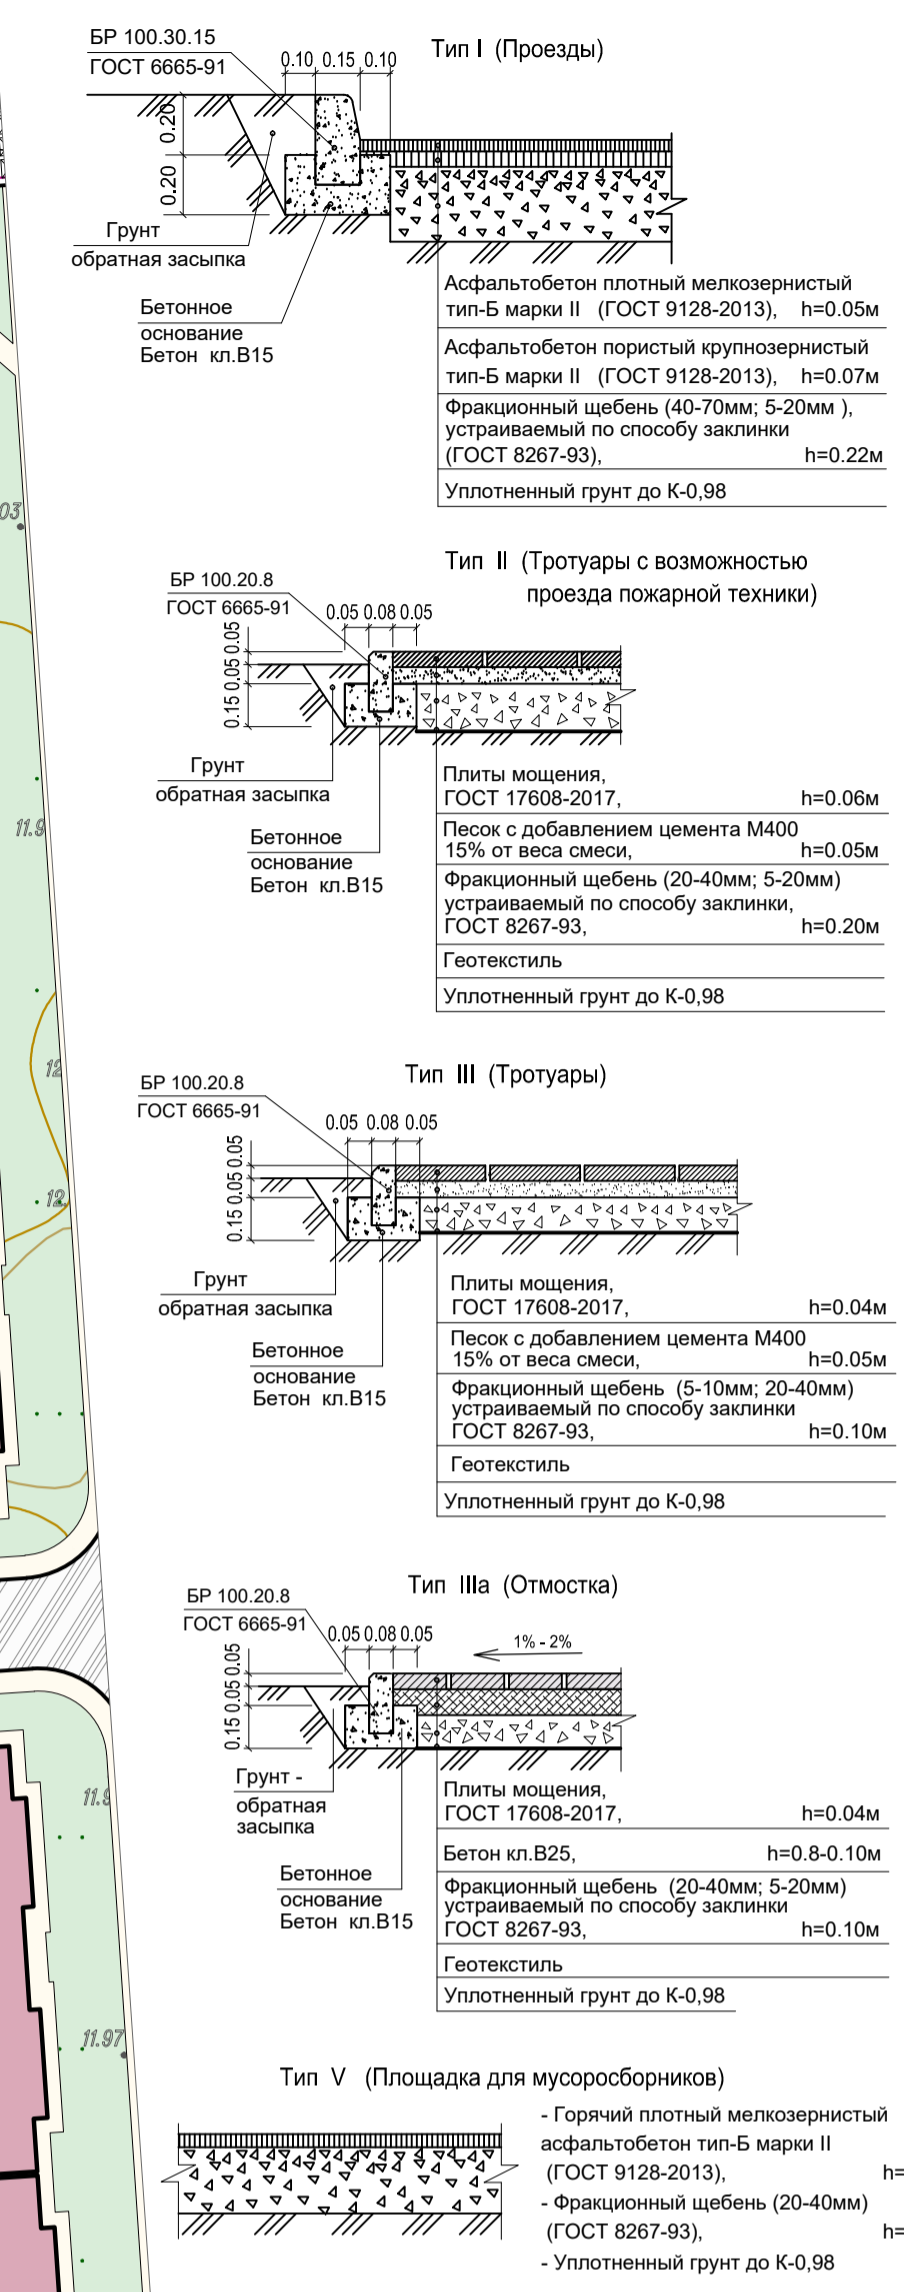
БР 100.30.15
ГОСТ 6665-91

0.10 0.15 0.10

Тип I (Проезды)

0.20
0.20

Грунт
обратная засыпка

Бетонное
основание
Бетон кл.В15

Асфальтобетон плотный мелкозернистый тип-Б марки II (ГОСТ 9128-2013), h=0.05м

Асфальтобетон пористый крупнозернистый тип-Б марки II (ГОСТ 9128-2013), h=0.07м

Фракционный щебень (40-70мм; 5-20мм ), устраиваемый по способу заклинки (ГОСТ 8267-93), h=0.22м

Уплотненный грунт до К-0,98

03

Тип II (Тротуары с возможностью проезда пожарной техники)

БР 100.20.8
ГОСТ 6665-91

0.05 0.08 0.05

0.05
0.05 0.05
0.15

Грунт
обратная засыпка

Бетонное
основание
Бетон кл.В15

11.9

Плиты мощения, ГОСТ 17608-2017, h=0.06м

Песок с добавлением цемента М400 15% от веса смеси, h=0.05м

Фракционный щебень (20-40мм; 5-20мм) устраиваемый по способу заклинки, ГОСТ 8267-93, h=0.20м

Геотекстиль

Уплотненный грунт до К-0,98

12

Тип III (Тротуары)

БР 100.20.8
ГОСТ 6665-91

0.05 0.08 0.05

0.05
0.05 0.05
0.15

12

Грунт
обратная засыпка

Бетонное
основание
Бетон кл.В15

Плиты мощения, ГОСТ 17608-2017, h=0.04м

Песок с добавлением цемента М400 15% от веса смеси, h=0.05м

Фракционный щебень (5-10мм; 20-40мм) устраиваемый по способу заклинки ГОСТ 8267-93, h=0.10м

Геотекстиль

Уплотненный грунт до К-0,98

Тип IIIа (Отмостка)

БР 100.20.8
ГОСТ 6665-91

0.05 0.08 0.05

1% - 2%

0.05
0.05 0.05
0.15

Грунт -
обратная
засыпка

11.9

Бетонное
основание
Бетон кл.В15

Плиты мощения, ГОСТ 17608-2017, h=0.04м

Бетон кл.В25, h=0.8-0.10м

Фракционный щебень (20-40мм; 5-20мм) устраиваемый по способу заклинки ГОСТ 8267-93, h=0.10м

Геотекстиль

Уплотненный грунт до К-0,98

11.97

Тип V (Площадка для мусоросборников)

- Горячий плотный мелкозернистый асфальтобетон тип-Б марки II (ГОСТ 9128-2013), h=
- Фракционный щебень (20-40мм) (ГОСТ 8267-93), h=
- Уплотненный грунт до К-0,98